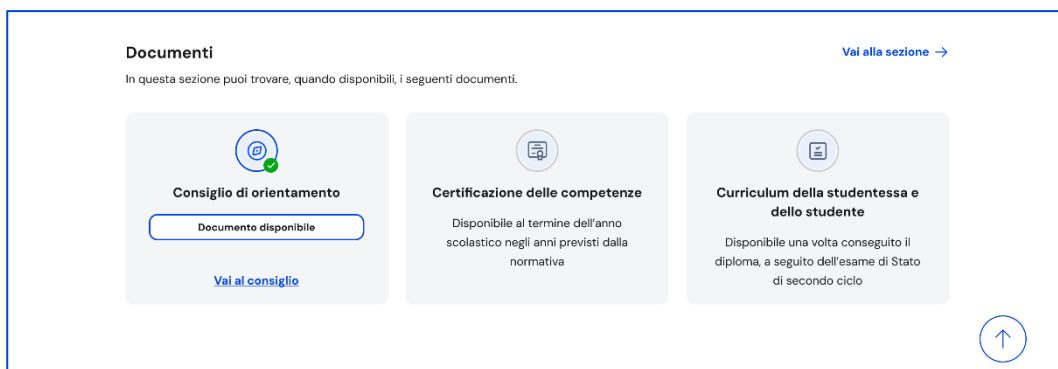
Documenti

Vai alla sezione →

In questa sezione puoi trovare, quando disponibili, i seguenti documenti.

Consiglio di orientamento

Documento disponibile

Vai al consiglio

Certificazione delle competenze

Disponibile al termine dell'anno scolastico negli anni previsti dalla normativa

Curriculum della studentessa e dello studente

Disponibile una volta conseguito il diploma, a seguito dell'esame di Stato di secondo ciclo